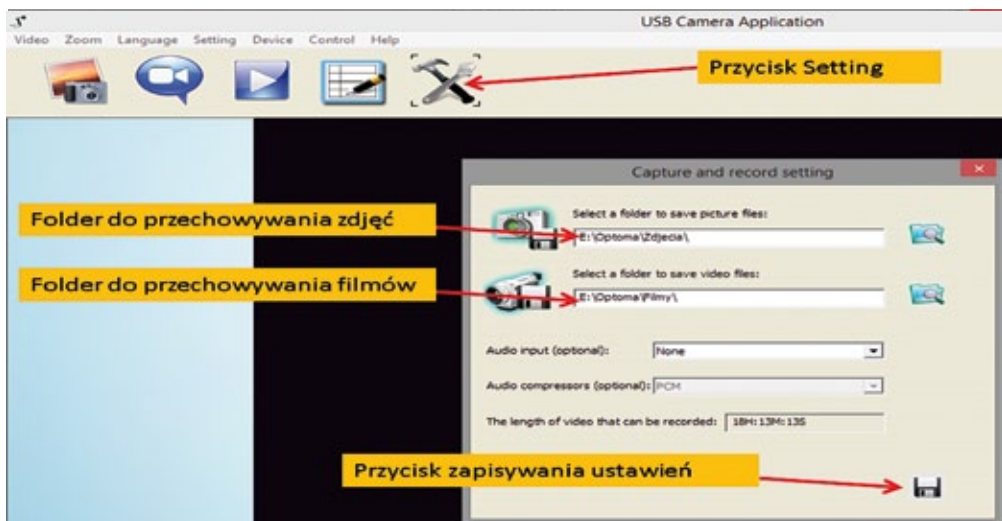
USB Camera Application

Video Zoom Language Setting Device Control Help

Przycisk Setting

Capture and record setting

Folder do przechowywania zdjęć

Select a folder to save picture files:

E:\Optoma\Zdjecia\

Folder do przechowywania filmów

Select a folder to save video files:

E:\Optoma\Filmy\

Audio input (optional): None

Audio compressors (optional): PCM

The length of video that can be recorded: 18H:13M:13S

Przycisk zapisywania ustawień